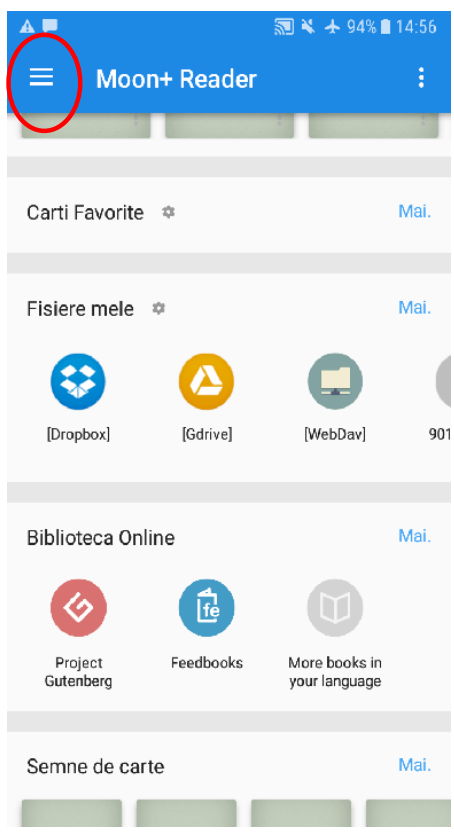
94% 14:56

Moon+ Reader

Carti Favorite

Mai.

Fisiere mele

Mai.

[Dropbox]

[Gdrive]

[WebDav]

901

Biblioteca Online

Mai.

Project Gutenberg

Feedbooks

More books in your language

Semne de carte

Mai.